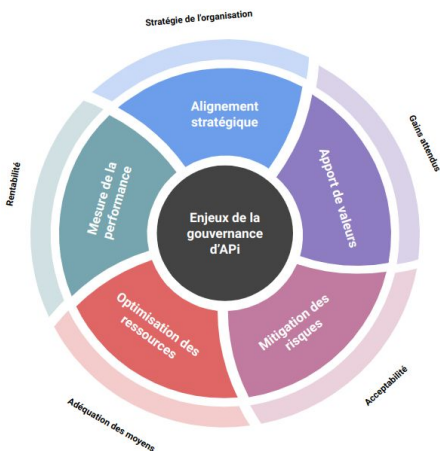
Stratégie de l'organisation

Gains attendus

Acceptabilité

Adéquation des moyens

Rentabilité

Alignement stratégique

Apport de valeurs

Mitigation des risques

Optimisation des ressources

Mesure de la performance

Enjeux de la gouvernance d'APi